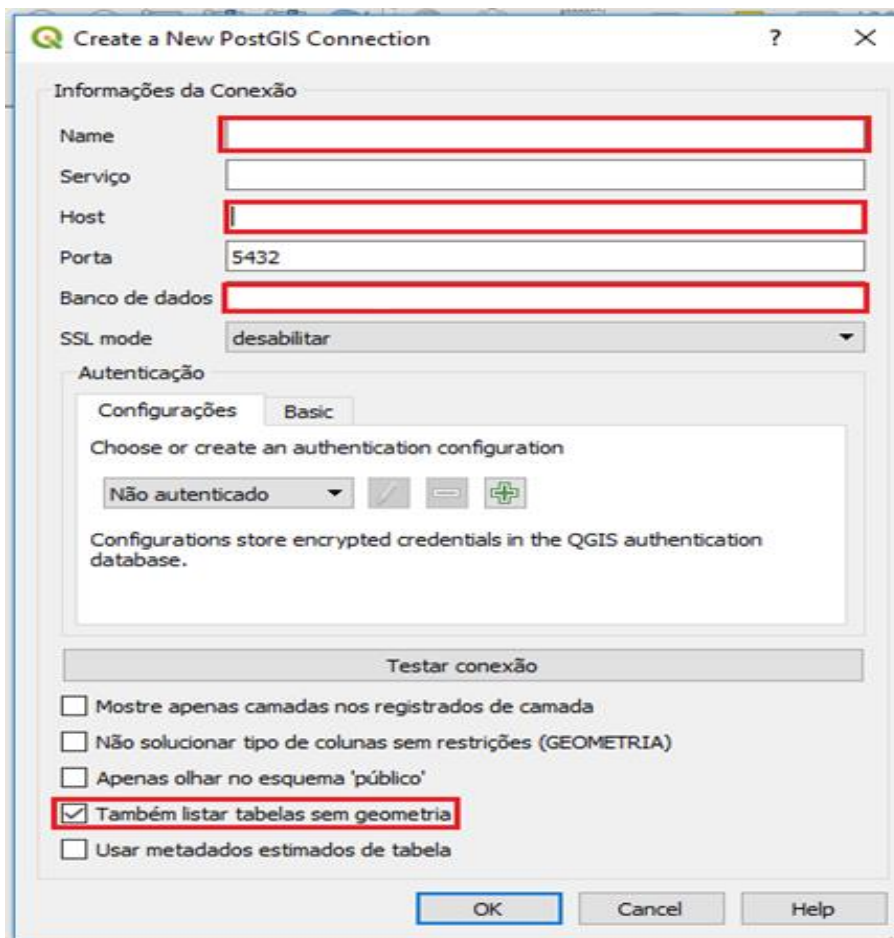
Create a New PostGIS Connection ? ×

Informações da Conexão

Name

Serviço

Host

Porta 5432

Banco de dados

SSL mode desabilitar

Autenticação

Configurações Basic

Choose or create an authentication configuration

Não autenticado

Configurations store encrypted credentials in the QGIS authentication database.

Testar conexão

Mostre apenas camadas nos registrados de camada

Não solucionar tipo de colunas sem restrições (GEOMETRIA)

Apenas olhar no esquema 'público'

Também listar tabelas sem geometria

Usar metadados estimados de tabela

OK Cancel Help